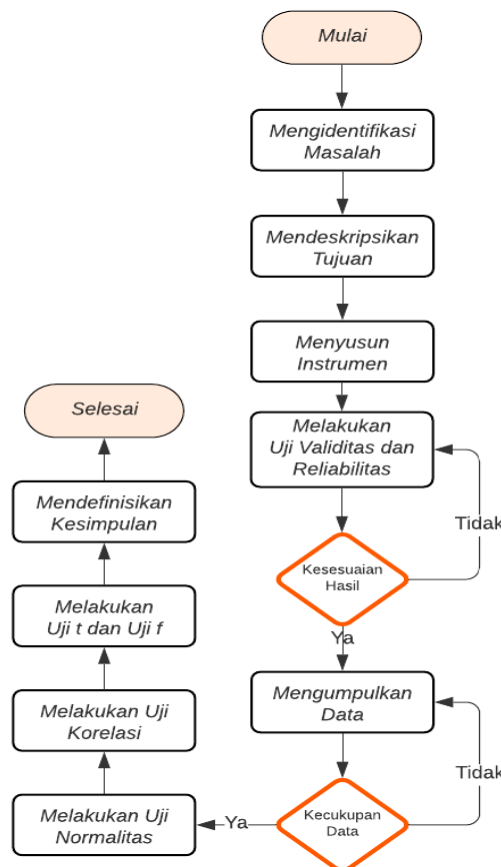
Mulai

Mengidentifikasi Masalah

Mendeskripsikan Tujuan

Menyusun Instrumen

Melakukan Uji Validitas dan Reliabilitas

Kesesuaian Hasil

Tidak

Ya

Mengumpulkan Data

Kecukupan Data

Tidak

Ya

Melakukan Uji Normalitas

Melakukan Uji Korelasi

Melakukan Uji t dan Uji f

Mendefinisikan Kesimpulan

Selesai